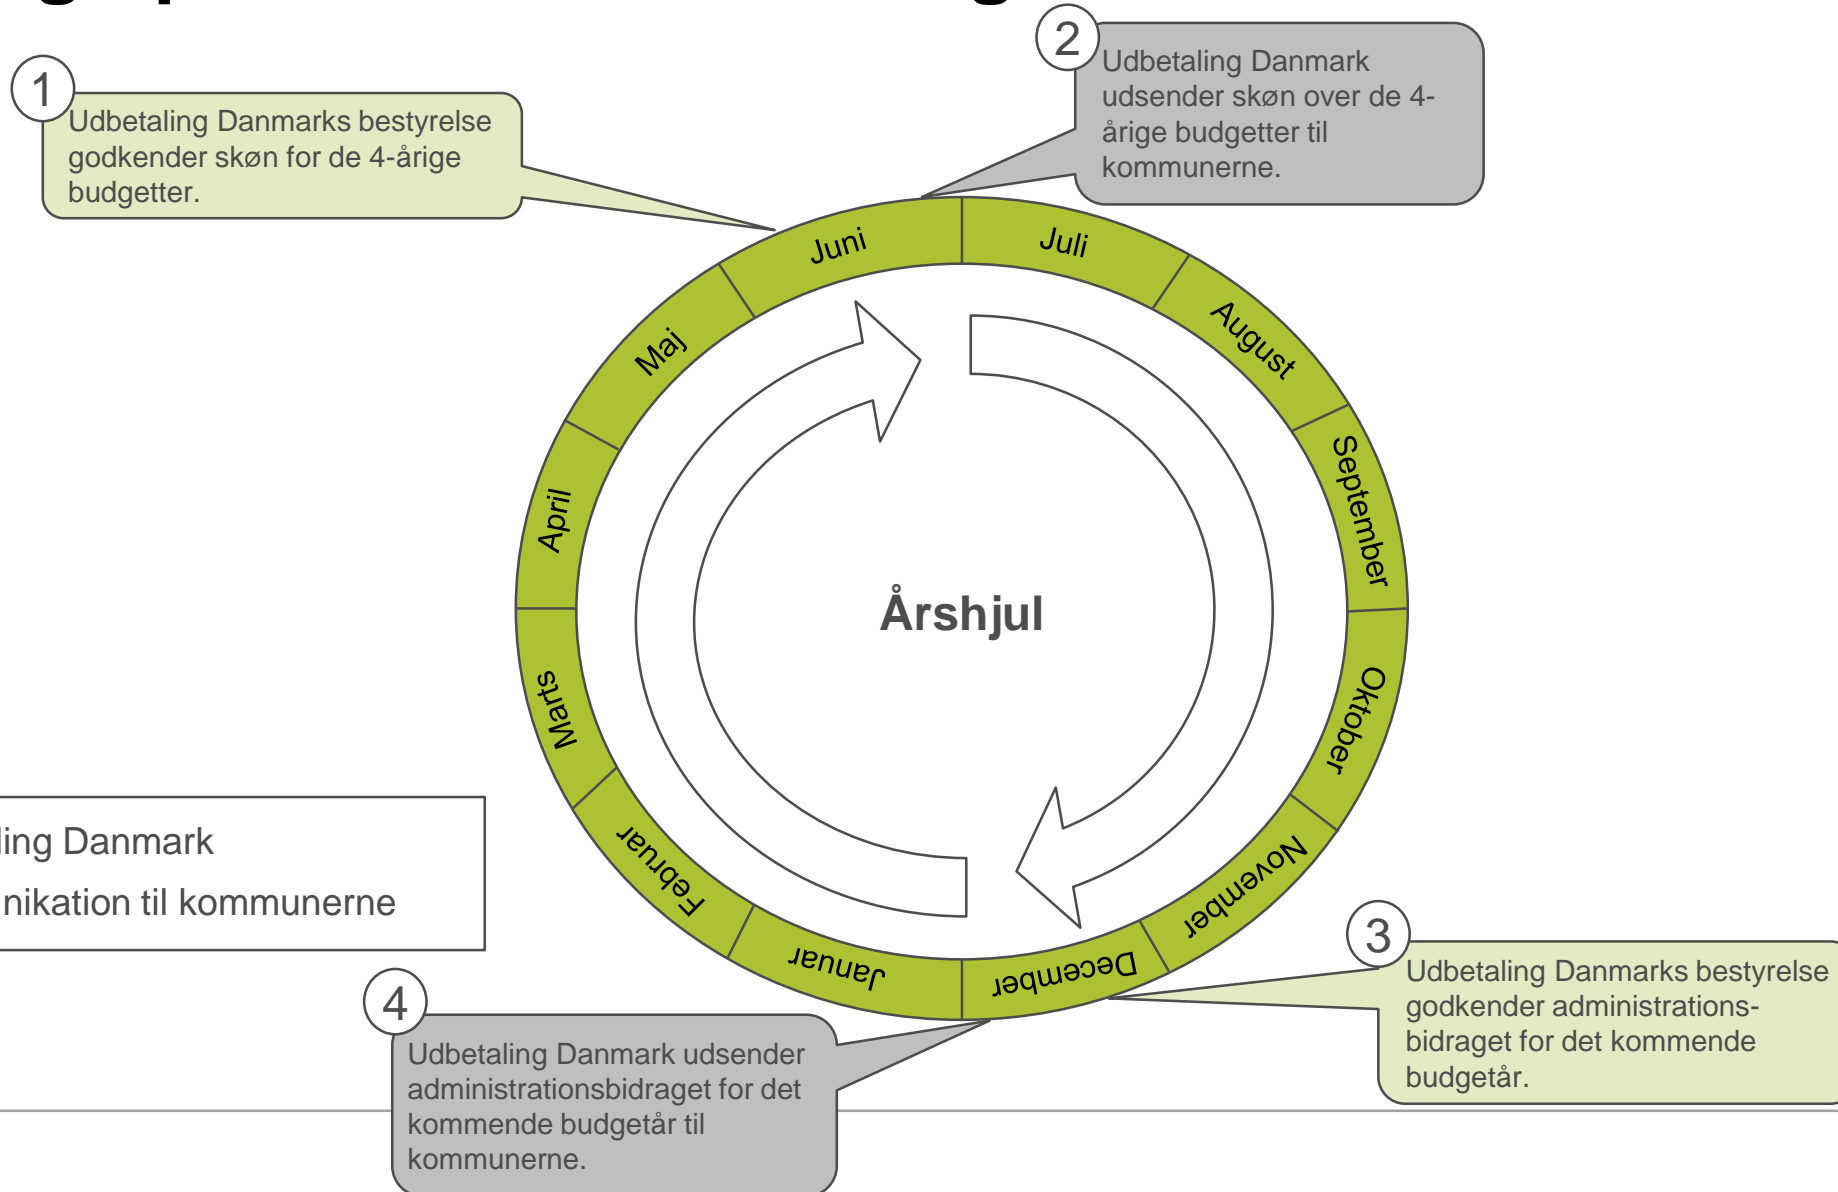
1
Udbetaling Danmarks bestyrelse godkender skøn for de 4-årige budgetter.

2
Udbetaling Danmark udsender skøn over de 4-årige budgetter til kommunerne.

Juni
Juli
August
September
Oktober
November
December
Januar
Februar
Marts
April
Maj

Årshjul

ling Danmark
nikation til kommunerne

3
Udbetaling Danmarks bestyrelse godkender administrationsbidraget for det kommende budgetår.

4
Udbetaling Danmark udsender administrationsbidraget for det kommende budgetår til kommunerne.